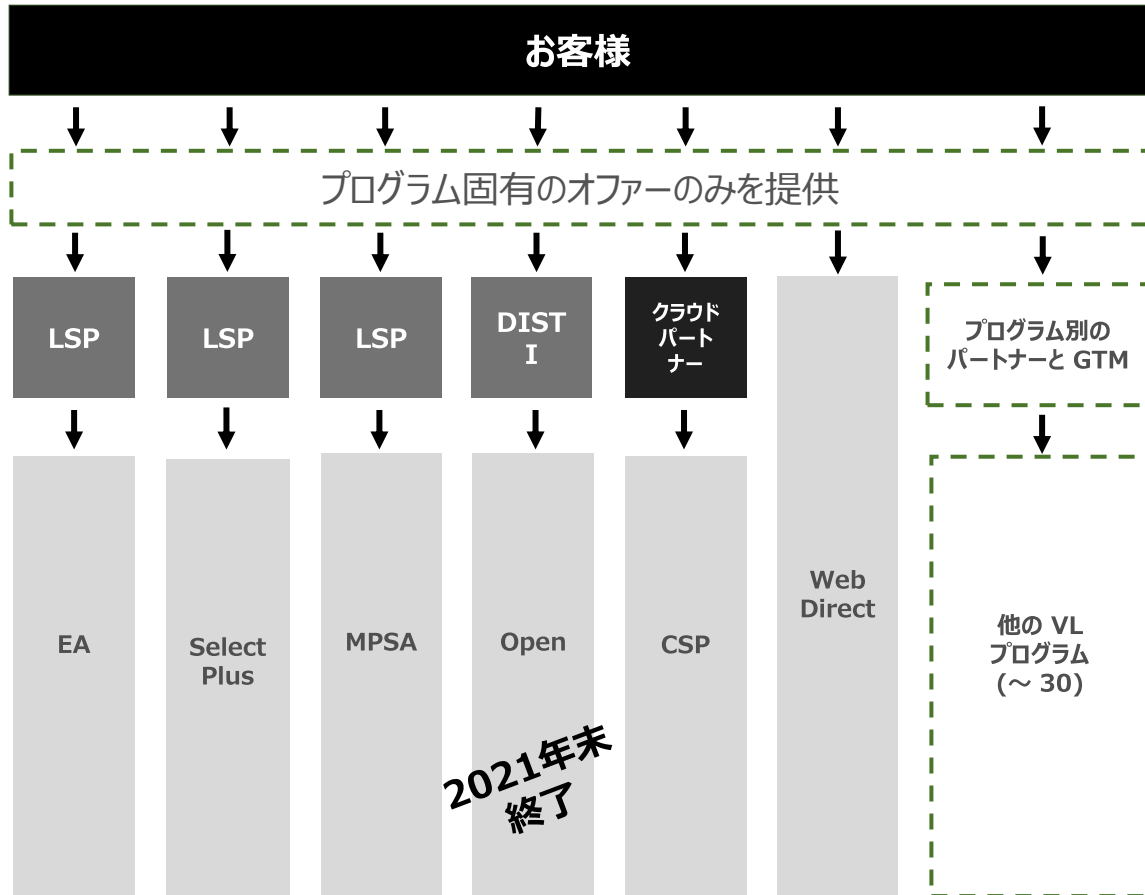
お客様

プログラム固有のオファーのみを提供

LSP

LSP

LSP

DIST I

クラウドパートナー

プログラム別のパートナーと GTM

EA

Select Plus

MPSA

Open

2021年末終了

CSP

Web Direct

他の VL プログラム (～ 30)